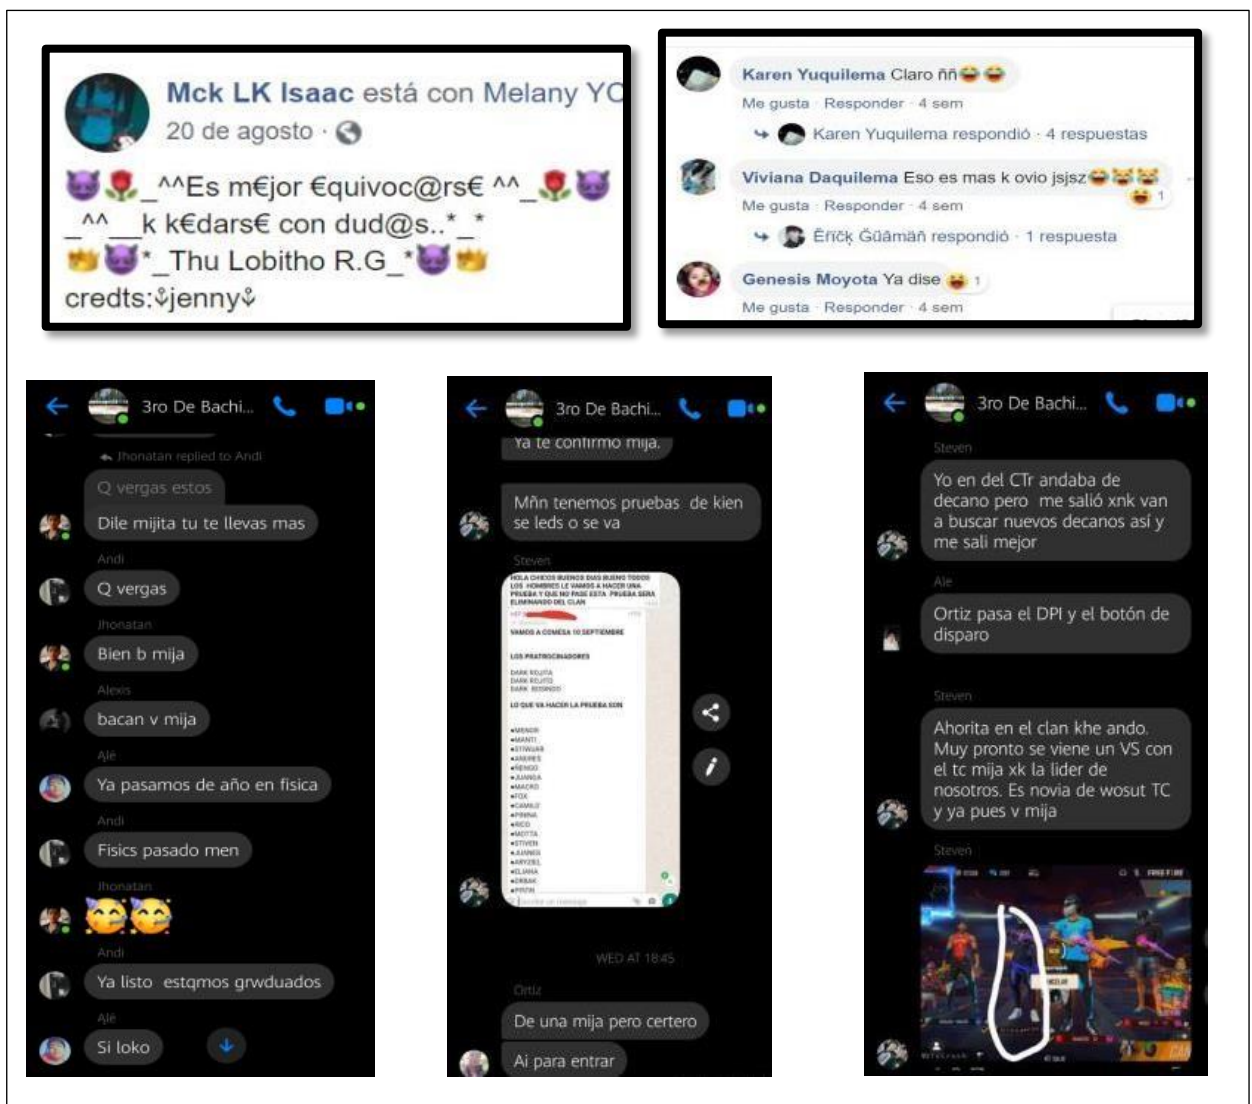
Mck LK Isaac está con Melany YC
20 de agosto ·

😈🌹_^^Es m€jor €quivoc@rs€ ^^_🌹😈
_^^__k k€dars€ con dud@s..*_*
👑😈*_Thu Lobitho R.G_*😈👑
credts:⇓jenny⇓

Karen Yuquilema Claro ññ😂😂
Me gusta · Responder · 4 sem
Karen Yuquilema respondió · 4 respuestas

Viviana Daquilema Eso es mas k ovio jsjsz😂😹😹
Me gusta · Responder · 4 sem
Ěřïčķ Ğüämäñ respondió · 1 respuesta

Genesis Moyota Ya dise 😂 1
Me gusta · Responder · 4 sem

3ro De Bachi...
Jhonatan replied to Andi
Q vergas estos
Dile mijita tu te llevas mas
Andi
Q vergas
Jhonatan
Bien b mija
Alexis
bacan v mija
Ale
Ya pasamos de año en fisica
Andi
Fisics pasado men
Jhonatan
🥳🥳
Andi
Ya listo estqmos grwduados
Ale
Si loko

3ro De Bachi...
Ya te confirmo mija.
Mñn tenemos pruebas de kien se leds o se va
Steven
HOLA CHICOS BUENOS DIAS BUENO TODOS LOS HOMBRES LE VAMOS A HACER UNA PRUEBA Y QUE NO PASE ESTA PRUEBA SERA ELIMINANDO DEL CLAN
VAMOS A COMESA 10 SEPTIEMBRE
LOS PRATROCINADORES
DARK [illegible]
DARK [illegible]
DARK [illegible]
LO QUE VA HACER LA PRUEBA SON
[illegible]
WED AT 18:45
Ortiz
De una mija pero certero
Ai para entrar

3ro De Bachi...
Steven
Yo en del CTr andaba de decano pero me salió xnk van a buscar nuevos decanos así y me sali mejor
Ale
Ortiz pasa el DPI y el botón de disparo
Steven
Ahorita en el clan khe ando. Muy pronto se viene un VS con el tc mija xk la lider de nosotros. Es novia de wosut TC y ya pues v mija
Steven
FREE FIRE